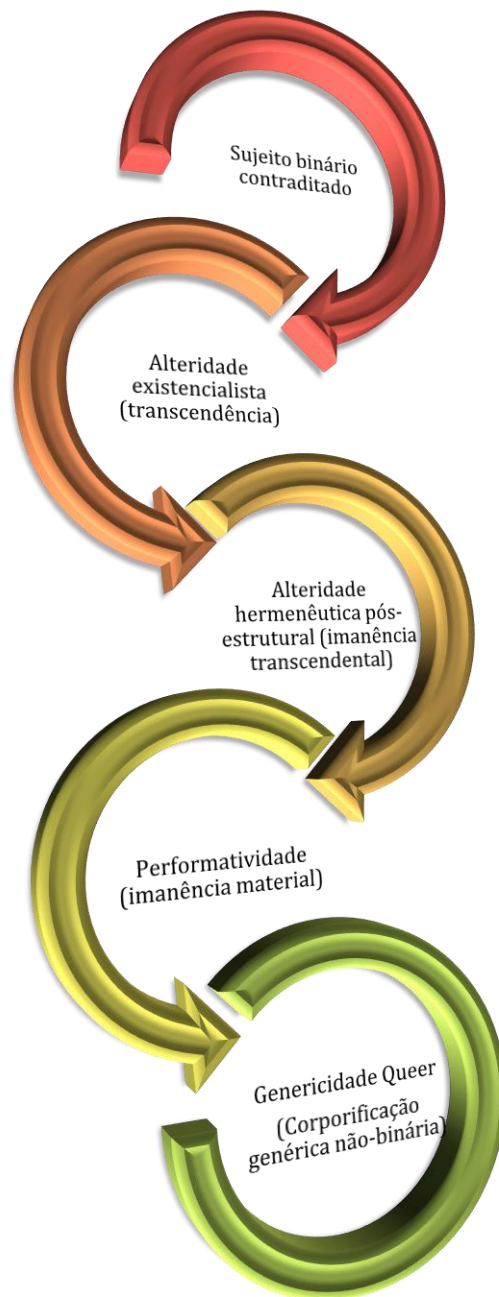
Sujeito binário contraditado

Alteridade existencialista (transcendência)

Alteridade hermenêutica pós-estrutural (imanência transcendental)

Performatividade (imanência material)

Genericidade Queer (Corporificação genérica não-binária)